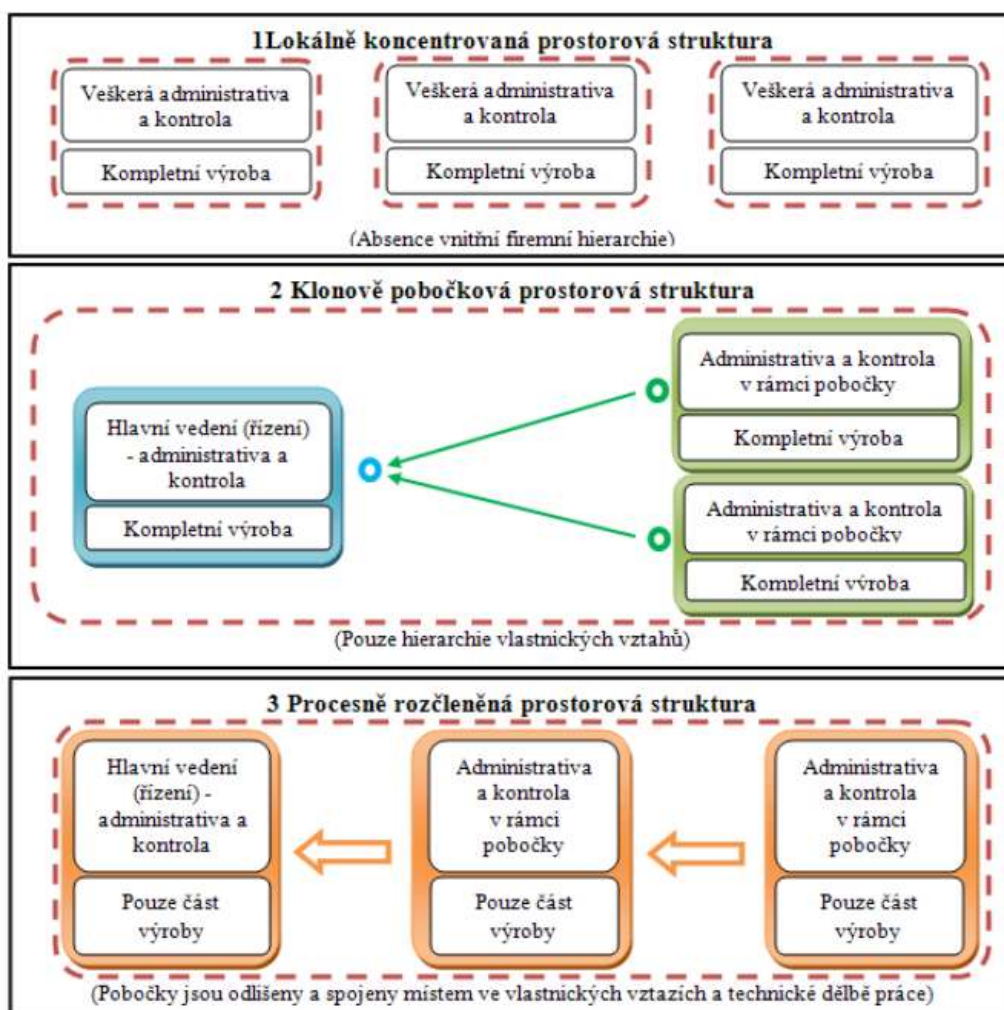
1Lokálně koncentrovaná prostorová struktura

Veškerá administrativa a kontrola

Kompletní výroba

Veškerá administrativa a kontrola

Kompletní výroba

Veškerá administrativa a kontrola

Kompletní výroba

(Absence vnitřní firemní hierarchie)

2 Klonově pobočková prostorová struktura

Hlavní vedení (řízení) - administrativa a kontrola

Kompletní výroba

Administrativa a kontrola v rámci pobočky

Kompletní výroba

Administrativa a kontrola v rámci pobočky

Kompletní výroba

(Pouze hierarchie vlastnických vztahů)

3 Procesně rozčleněná prostorová struktura

Hlavní vedení (řízení) - administrativa a kontrola

Pouze část výroby

Administrativa a kontrola v rámci pobočky

Pouze část výroby

Administrativa a kontrola v rámci pobočky

Pouze část výroby

(Pobočky jsou odlišeny a spojeny místem ve vlastnických vztazích a technické dělbě práce)